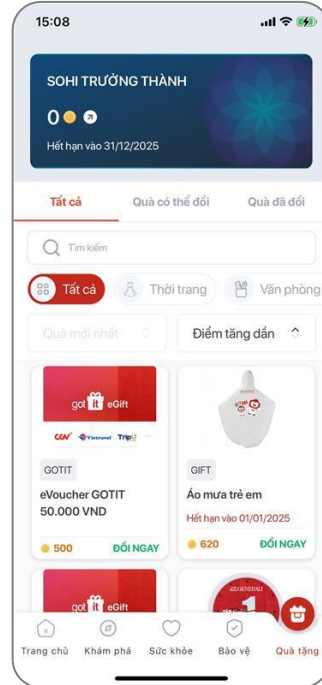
15:08

SOHI TRƯỞNG THÀNH

0

Hết hạn vào 31/12/2025

Tất cả

Quà có thể đổi

Quà đã đổi

Tìm kiếm

Tất cả

Thời trang

Văn phòng

Quà mới nhất

Điểm tăng dần

got it eGift

CGV Vietravel Trip

GOTIT

eVoucher GOTIT 50.000 VND

500

ĐỔI NGAY

GIFT

Áo mưa trẻ em

Hết hạn vào 01/01/2025

620

ĐỔI NGAY

got it eGift

Trang chủ

Khám phá

Sức khỏe

Bảo vệ

Quà tặng